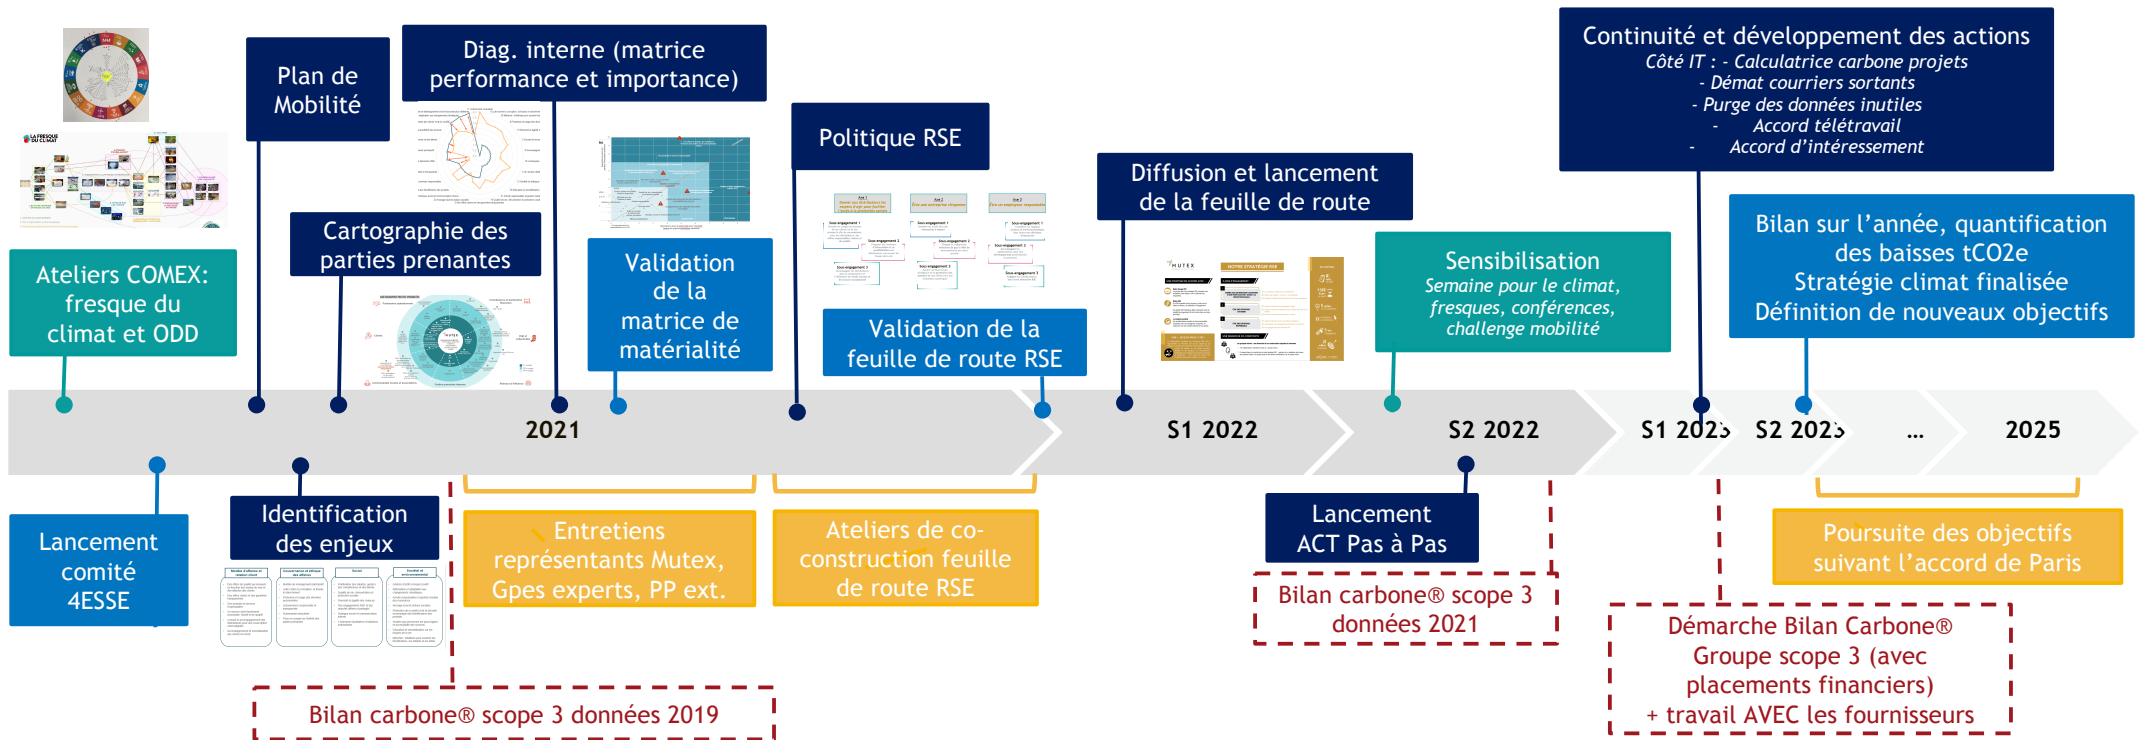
Ateliers COMEX: fresque du climat et ODD

Plan de Mobilité

Cartographie des parties prenantes

Diag. interne (matrice performance et importance)

Validation de la matrice de matérialité

Politique RSE

Validation de la feuille de route RSE

Diffusion et lancement de la feuille de route

Sensibilisation
Semaine pour le climat, fresques, conférences, challenge mobilité

Continuité et développement des actions
Côté IT : - Calculatrice carbone projets
- Démat courriers sortants
- Purge des données inutiles
- Accord télétravail
- Accord d'intéressement

Bilan sur l'année, quantification des baisses tCO2e
Stratégie climat finalisée
Définition de nouveaux objectifs

2021 S1 2022 S2 2022 S1 2023 S2 2023 ... 2025

Lancement comité 4ESSE

Identification des enjeux

Entretiens représentants Mutex, Gpes experts, PP ext.

Ateliers de co-construction feuille de route RSE

Lancement ACT Pas à Pas

Poursuite des objectifs suivant l'accord de Paris

Bilan carbone® scope 3 données 2021

Démarche Bilan Carbone® Groupe scope 3 (avec placements financiers) + travail AVEC les fournisseurs

Bilan carbone® scope 3 données 2019